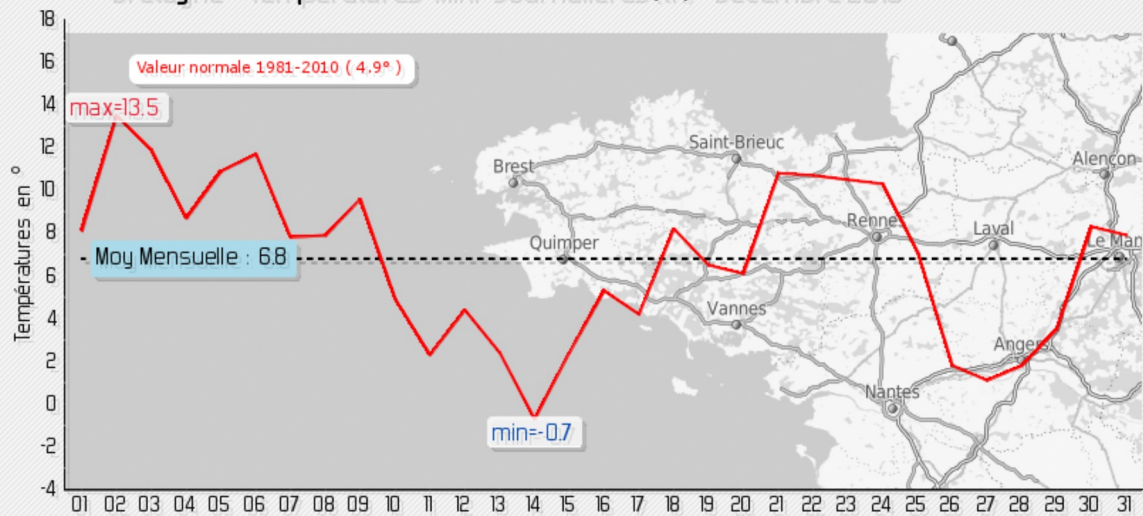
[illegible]

Valeur normale 1981-2010 ( 4.9° )

max=13.5

Moy Mensuelle : 6.8

min=-0.7

Températures en °

18
16
14
12
10
8
6
4
2
0
-2
-4

01 02 03 04 05 06 07 08 09 10 11 12 13 14 15 16 17 18 19 20 21 22 23 24 25 26 27 28 29 30 31

Brest
Saint-Brieuc
Quimper
Rennes
Laval
Alençon
Le Mans
Vannes
Angers
Nantes